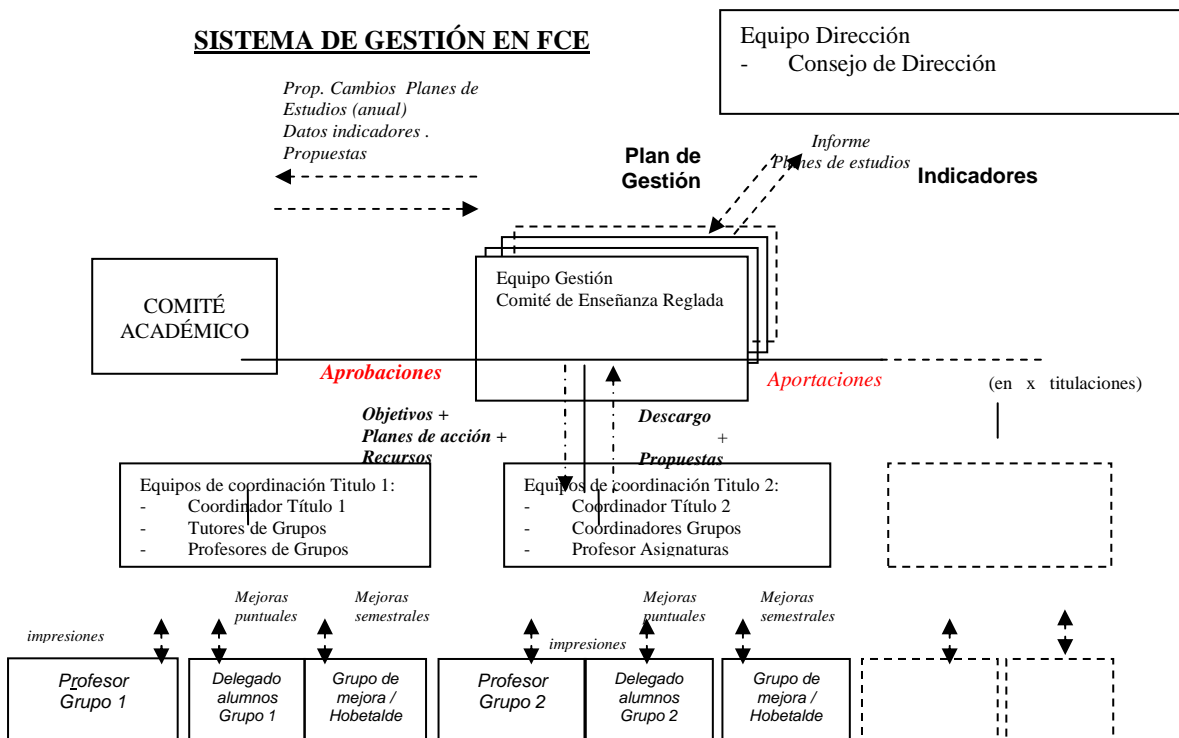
SISTEMA DE GESTIÓN EN FCE

Equipo Dirección
- Consejo de Dirección

Prop. Cambios Planes de Estudios (anual)
Datos indicadores .
Propuestas

Plan de Gestión

Informe
Planes de estudios

Indicadores

COMITÉ ACADÉMICO

Equipo Gestión
Comité de Enseñanza Reglada

Aprobaciones

Aportaciones

(en x titulaciones)

Objetivos +
Planes de acción +
Recursos

Descargo
+
Propuestas

Equipos de coordinación Titulo 1:
- Coordinador Título 1
- Tutores de Grupos
- Profesores de Grupos

Equipos de coordinación Titulo 2:
- Coordinador Título 2
- Coordinadores Grupos
- Profesor Asignaturas

impresiones

Mejoras puntuales

Mejoras semestrales

impresiones

Mejoras puntuales

Mejoras semestrales

Profesor Grupo 1

Delegado alumnos Grupo 1

Grupo de mejora / Hobetalde

Profesor Grupo 2

Delegado alumnos Grupo 2

Grupo de mejora / Hobetalde